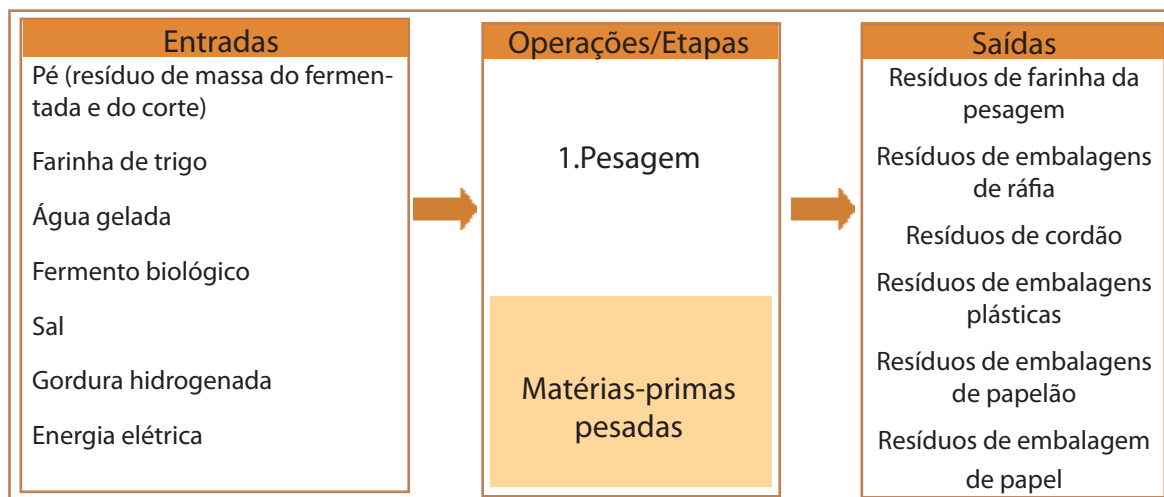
Entradas

Pé (resíduo de massa do fermentada e do corte)

Farinha de trigo

Água gelada

Fermento biológico

Sal

Gordura hidrogenada

Energia elétrica

Operações/Etapas

1.Pesagem

Matérias-primas pesadas

Saídas

Resíduos de farinha da pesagem

Resíduos de embalagens de ráfia

Resíduos de cordão

Resíduos de embalagens plásticas

Resíduos de embalagens de papelão

Resíduos de embalagem de papel